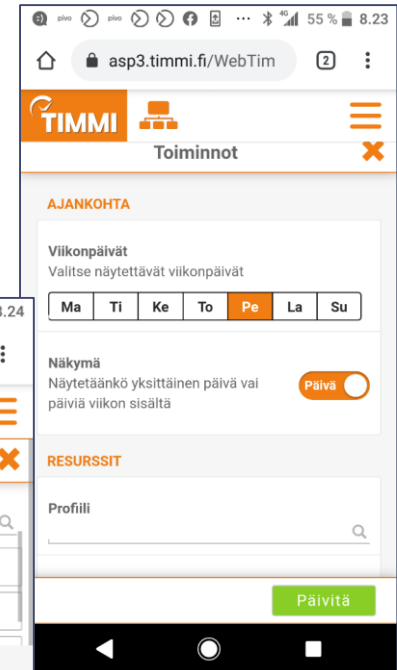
pivo pivo ··· 55 % 8.23

asp3.timmi.fi/WebTim 2

TIMMI

Toiminnot

AJANKOHTA

Viikonpäivät
Valitse näytettävät viikonpäivät

| Ma | Ti | Ke | To | Pe | La | Su |
|---|---|---|---|---|---|---|

Näkymä
Näytetäänkö yksittäinen päivä vai päiviä viikon sisältä

Päivä

RESURSSIT

Profiili

Päivitä

8.24